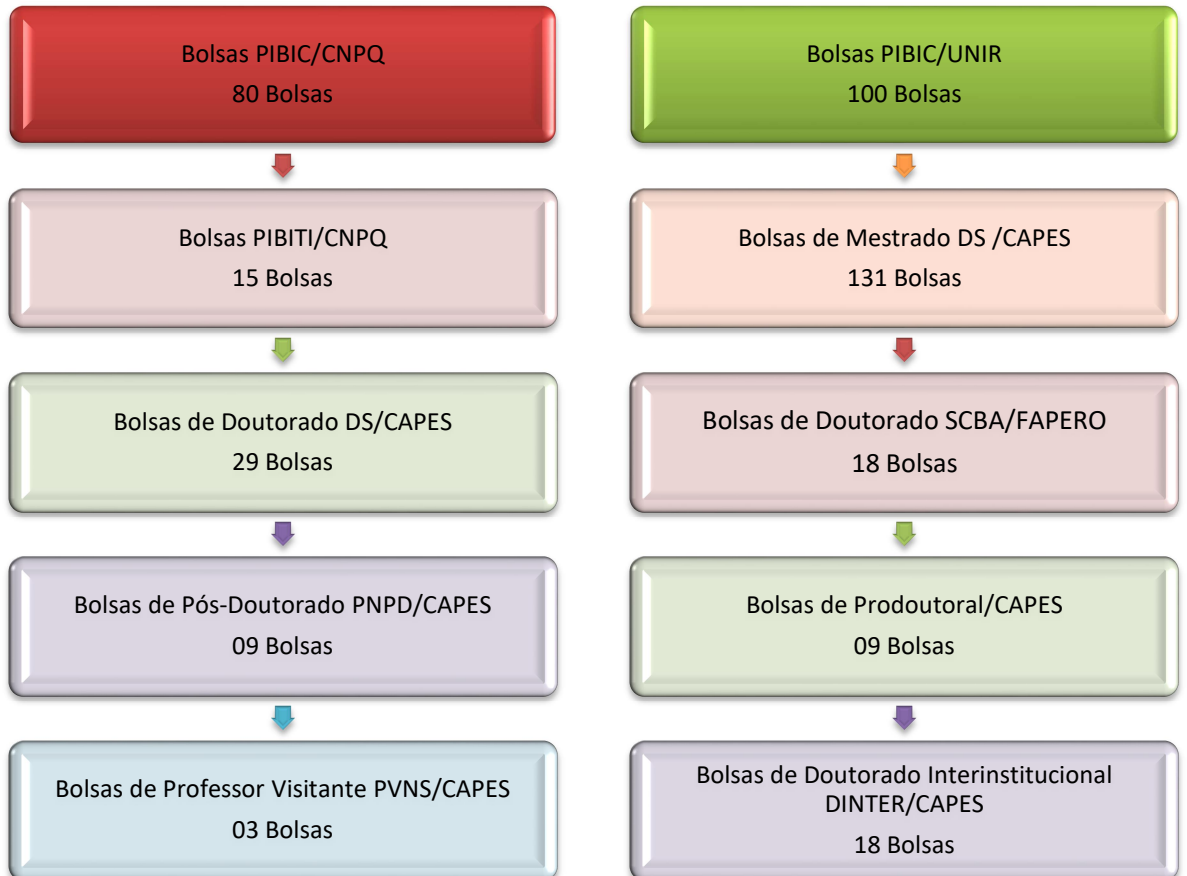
Bolsas PIBIC/CNPQ
80 Bolsas

Bolsas PIBITI/CNPQ
15 Bolsas

Bolsas de Doutorado DS/CAPES
29 Bolsas

Bolsas de Pós-Doutorado PNPD/CAPES
09 Bolsas

Bolsas de Professor Visitante PVNS/CAPES
03 Bolsas

Bolsas PIBIC/UNIR
100 Bolsas

Bolsas de Mestrado DS /CAPES
131 Bolsas

Bolsas de Doutorado SCBA/FAPERO
18 Bolsas

Bolsas de Prodoutoral/CAPES
09 Bolsas

Bolsas de Doutorado Interinstitucional DINTER/CAPES
18 Bolsas